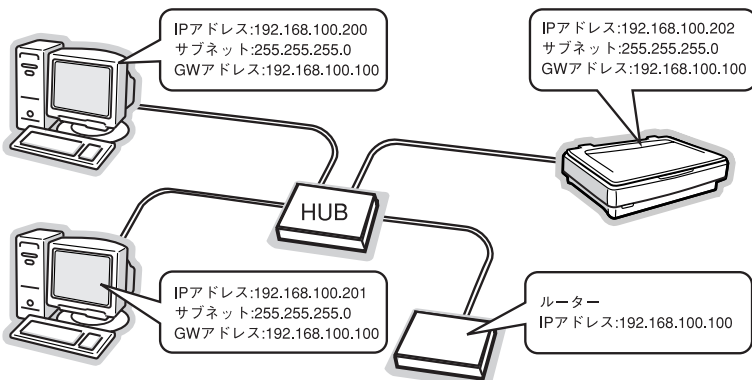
IPアドレス:192.168.100.200
サブネット:255.255.255.0
GWアドレス:192.168.100.100

IPアドレス:192.168.100.202
サブネット:255.255.255.0
GWアドレス:192.168.100.100

HUB

IPアドレス:192.168.100.201
サブネット:255.255.255.0
GWアドレス:192.168.100.100

ルーター
IPアドレス:192.168.100.100